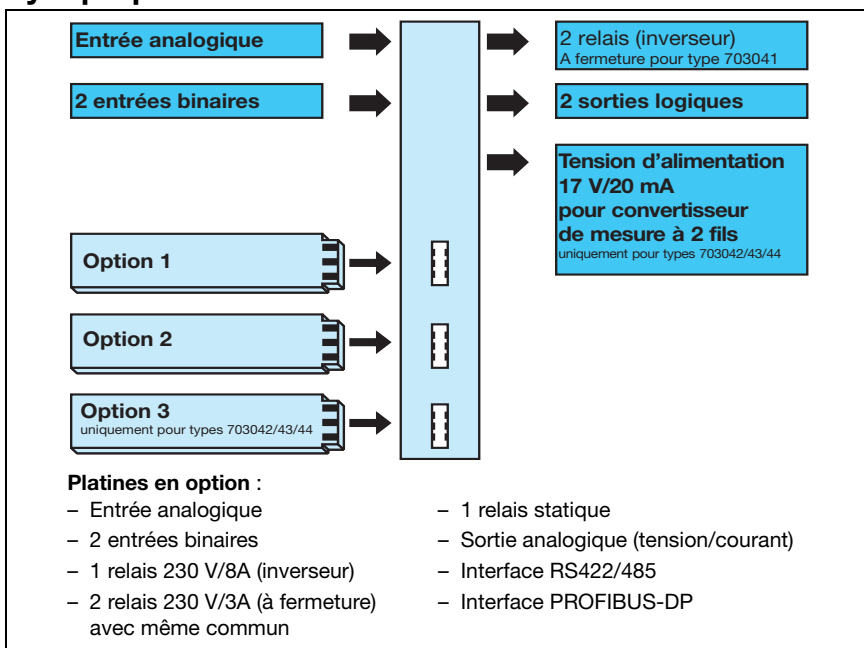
Entrée analogique

2 entrées binaires

2 relais (inverseur)
A fermeture pour type 703041

2 sorties logiques

Tension d'alimentation 17 V/20 mA pour convertisseur de mesure à 2 fils
uniquement pour types 703042/43/44

Option 1

Option 2

Option 3
uniquement pour types 703042/43/44

Platines en option :
– Entrée analogique
– 2 entrées binaires
– 1 relais 230 V/8A (inverseur)
– 2 relais 230 V/3A (à fermeture) avec même commun

– 1 relais statique
– Sortie analogique (tension/courant)
– Interface RS422/485
– Interface PROFIBUS-DP